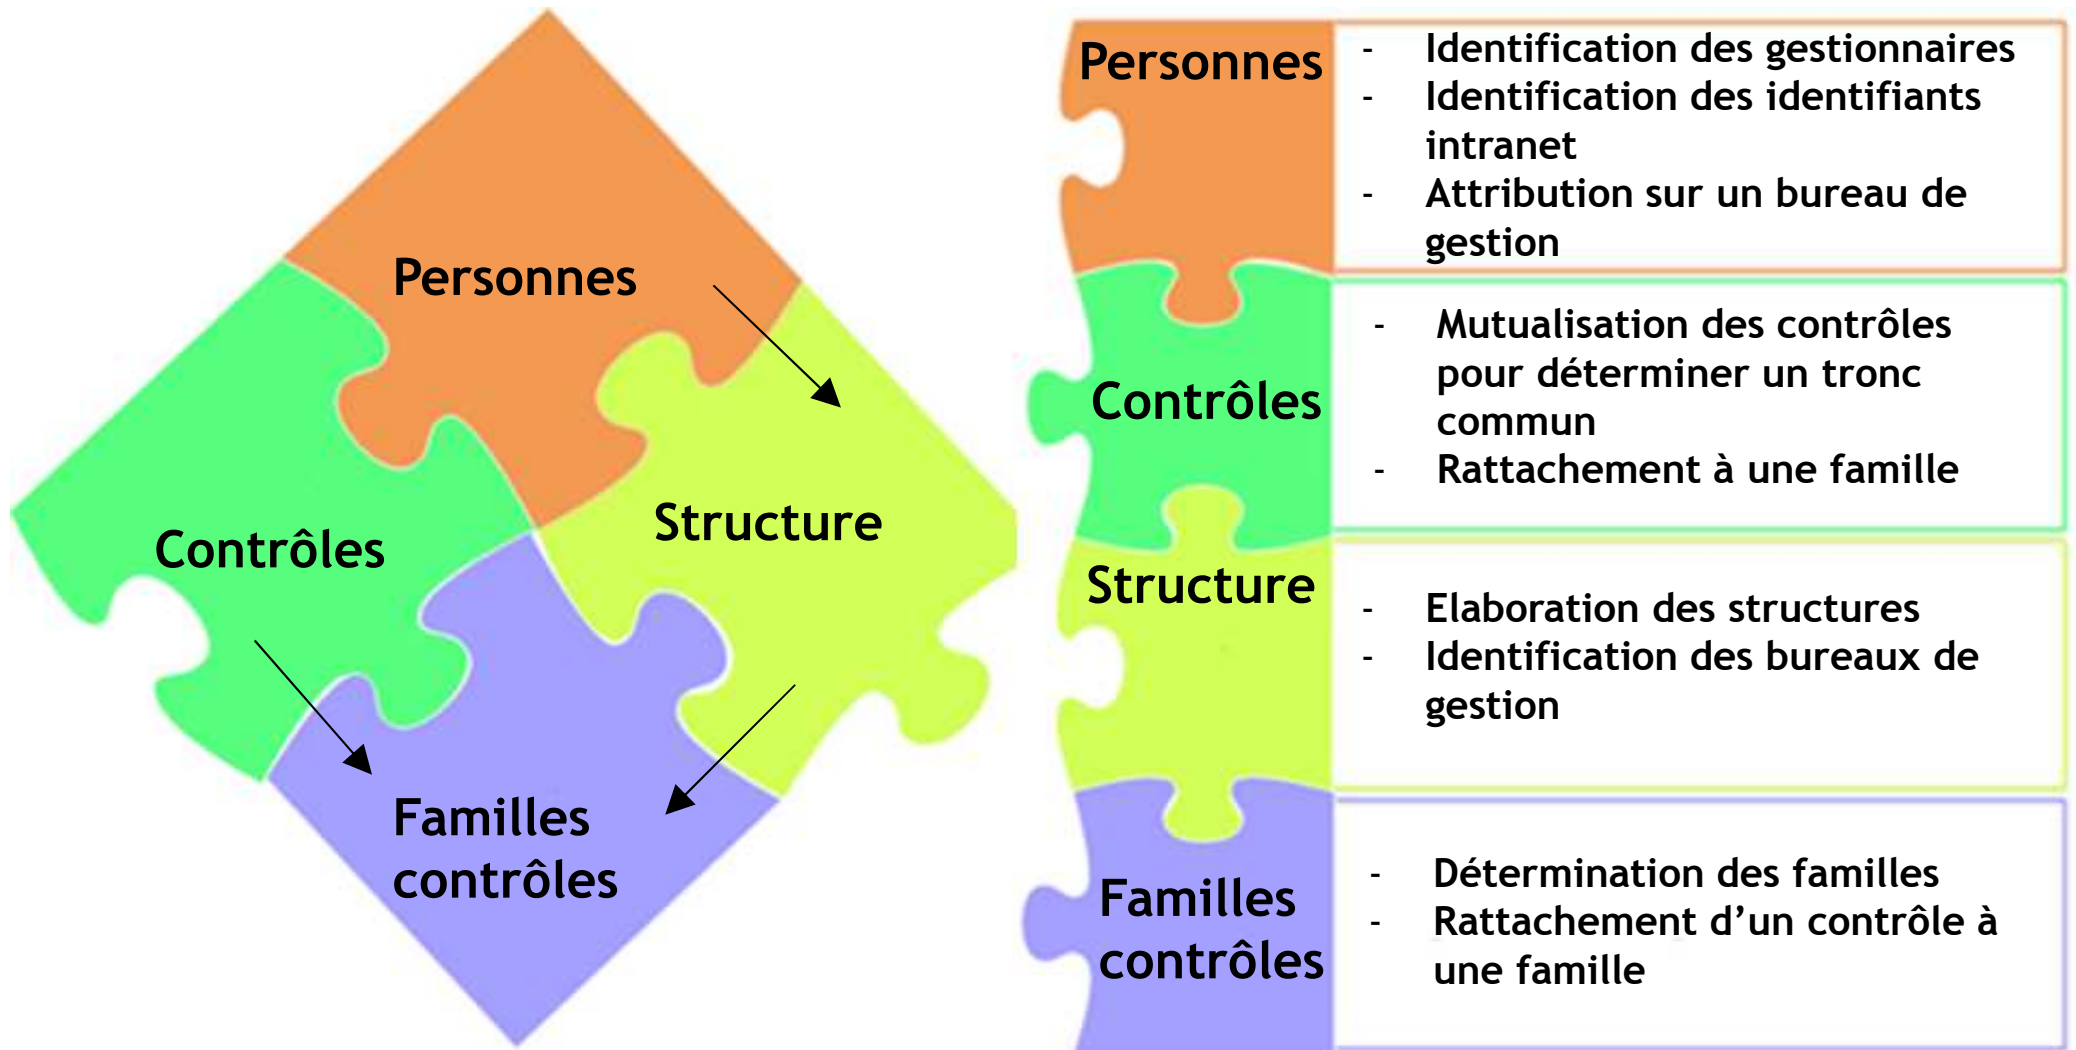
Personnes

Structure

Contrôles

Familles contrôles

Personnes
- Identification des gestionnaires
- Identification des identifiants intranet
- Attribution sur un bureau de gestion

Contrôles
- Mutualisation des contrôles pour déterminer un tronc commun
- Rattachement à une famille

Structure
- Elaboration des structures
- Identification des bureaux de gestion

Familles contrôles
- Détermination des familles
- Rattachement d'un contrôle à une famille